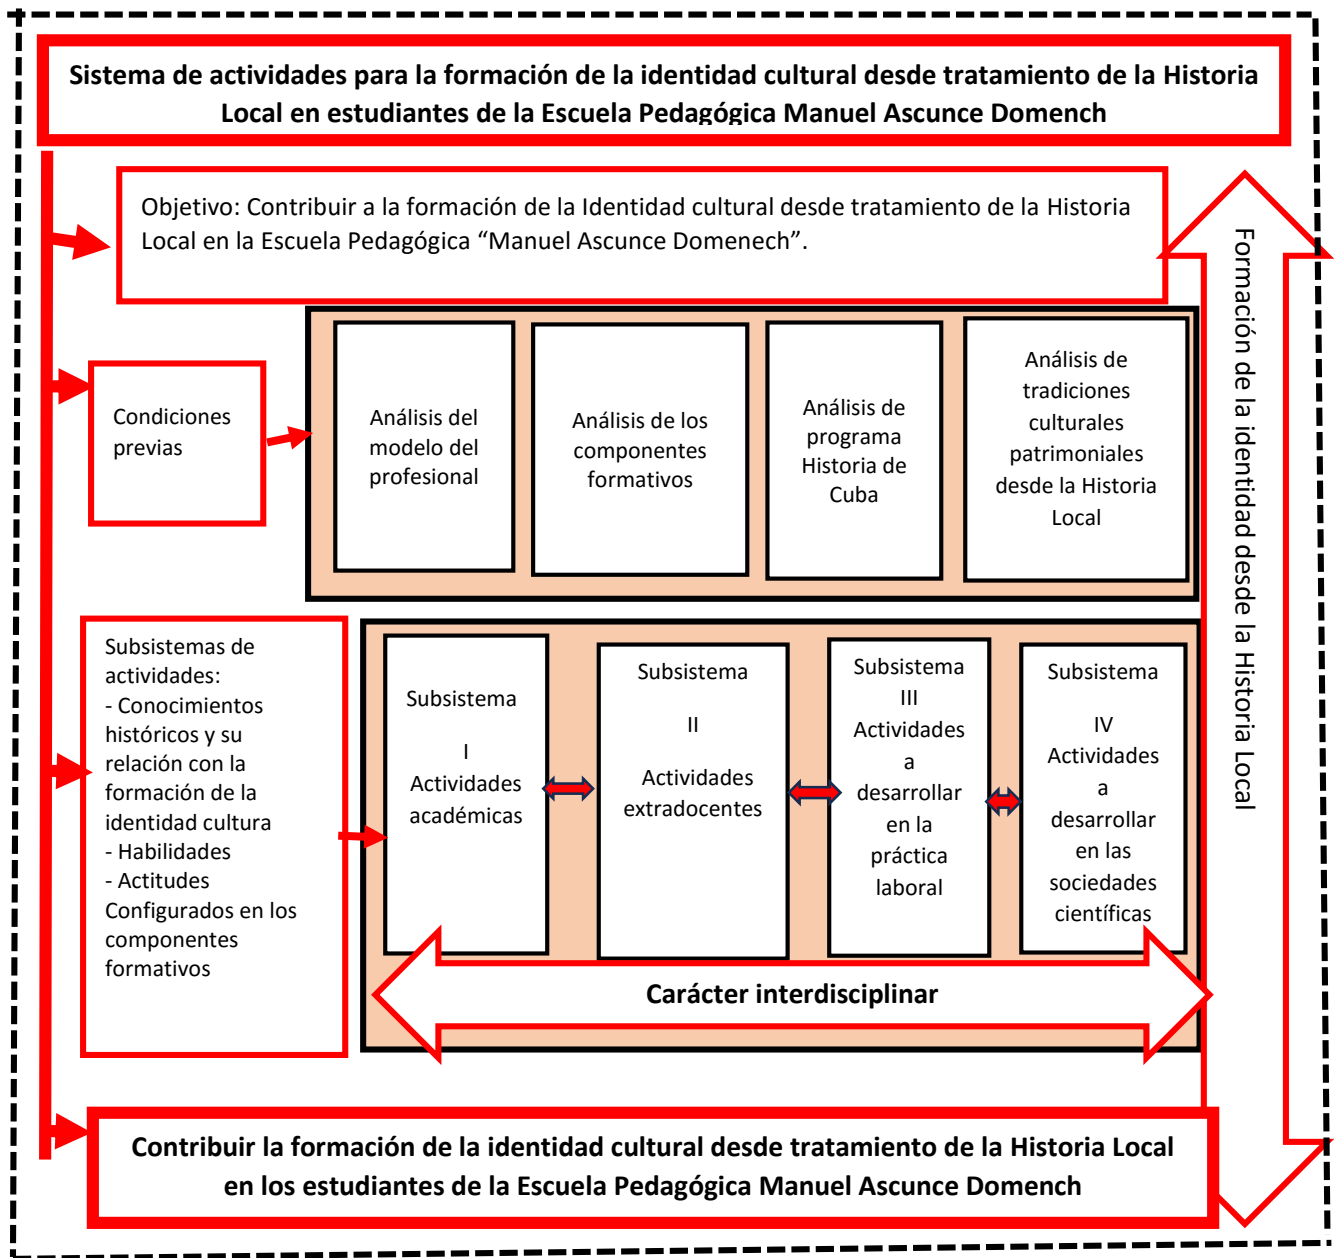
Sistema de actividades para la formación de la identidad cultural desde tratamiento de la Historia Local en estudiantes de la Escuela Pedagógica Manuel Ascunce Domench

Objetivo: Contribuir a la formación de la Identidad cultural desde tratamiento de la Historia Local en la Escuela Pedagógica “Manuel Ascunce Domenech”.

Formación de la identidad desde la Historia Local

Condiciones previas

Análisis del modelo del profesional

Análisis de los componentes formativos

Análisis de programa Historia de Cuba

Análisis de tradiciones culturales patrimoniales desde la Historia Local

Subsistemas de actividades:
- Conocimientos históricos y su relación con la formación de la identidad cultura
- Habilidades
- Actitudes
Configurados en los componentes formativos

Subsistema I Actividades académicas

Subsistema II Actividades extradocentes

Subsistema III Actividades a desarrollar en la práctica laboral

Subsistema IV Actividades a desarrollar en las sociedades científicas

Carácter interdisciplinar

Contribuir la formación de la identidad cultural desde tratamiento de la Historia Local en los estudiantes de la Escuela Pedagógica Manuel Ascunce Domench